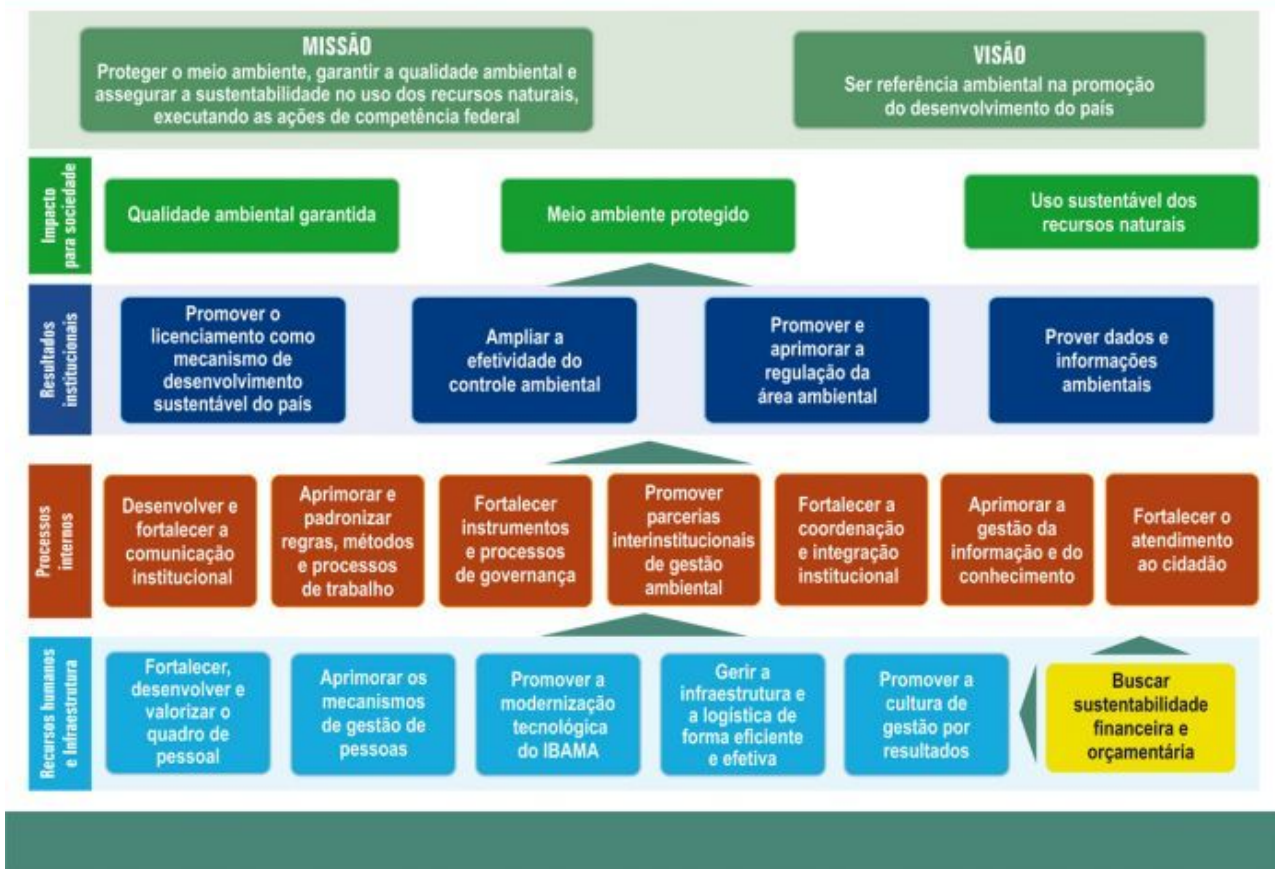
MISSÃO
Proteger o meio ambiente, garantir a qualidade ambiental e assegurar a sustentabilidade no uso dos recursos naturais, executando as ações de competência federal

VISÃO
Ser referência ambiental na promoção do desenvolvimento do país

Impacto para sociedade

Qualidade ambiental garantida

Meio ambiente protegido

Uso sustentável dos recursos naturais

Resultados institucionais

Promover o licenciamento como mecanismo de desenvolvimento sustentável do país

Ampliar a efetividade do controle ambiental

Promover e aprimorar a regulação da área ambiental

Prover dados e informações ambientais

Processos internos

Desenvolver e fortalecer a comunicação institucional

Aprimorar e padronizar regras, métodos e processos de trabalho

Fortalecer instrumentos e processos de governança

Promover parcerias interinstitucionais de gestão ambiental

Fortalecer a coordenação e integração institucional

Aprimorar a gestão da informação e do conhecimento

Fortalecer o atendimento ao cidadão

Recursos humanos e infraestrutura

Fortalecer, desenvolver e valorizar o quadro de pessoal

Aprimorar os mecanismos de gestão de pessoas

Promover a modernização tecnológica do IBAMA

Gerir a infraestrutura e a logística de forma eficiente e efetiva

Promover a cultura de gestão por resultados

Buscar sustentabilidade financeira e orçamentária